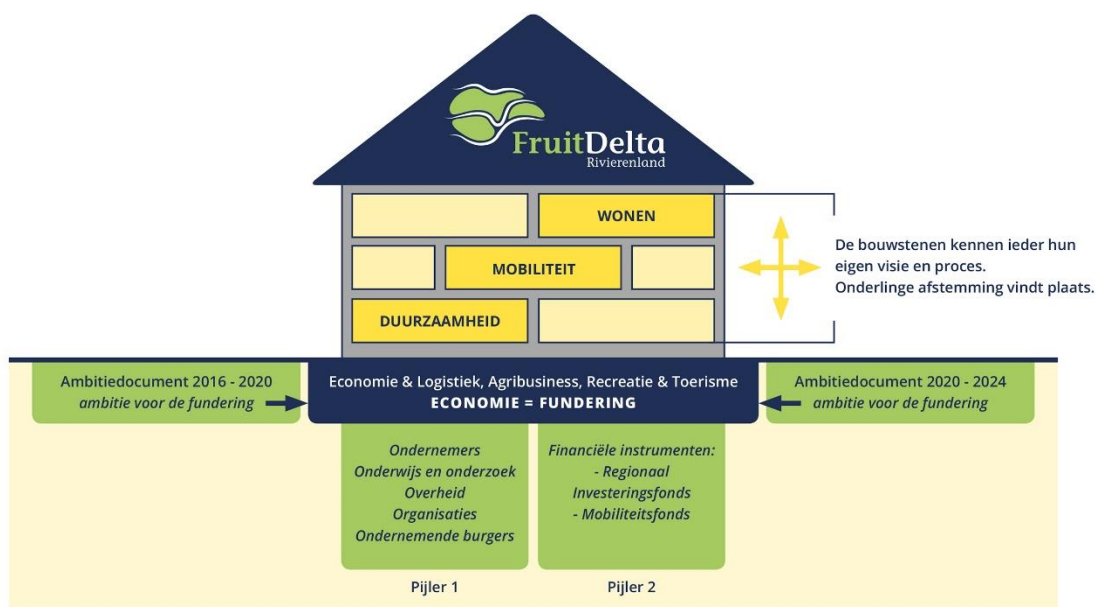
FruitDelta
Rivierenland

WONEN

MOBILITEIT

DUURZAAMHEID

De bouwstenen kennen ieder hun eigen visie en proces.
Onderlinge afstemming vindt plaats.

Ambitiedocument 2016 - 2020
ambitie voor de fundering

Economie & Logistiek, Agribusiness, Recreatie & Toerisme
ECONOMIE = FUNDERING

Ambitiedocument 2020 - 2024
ambitie voor de fundering

Ondernemers
Onderwijs en onderzoek
Overheid
Organisaties
Ondernemende burgers

Financiële instrumenten:
- Regionaal Investeringsfonds
- Mobiliteitsfonds

Pijler 1

Pijler 2